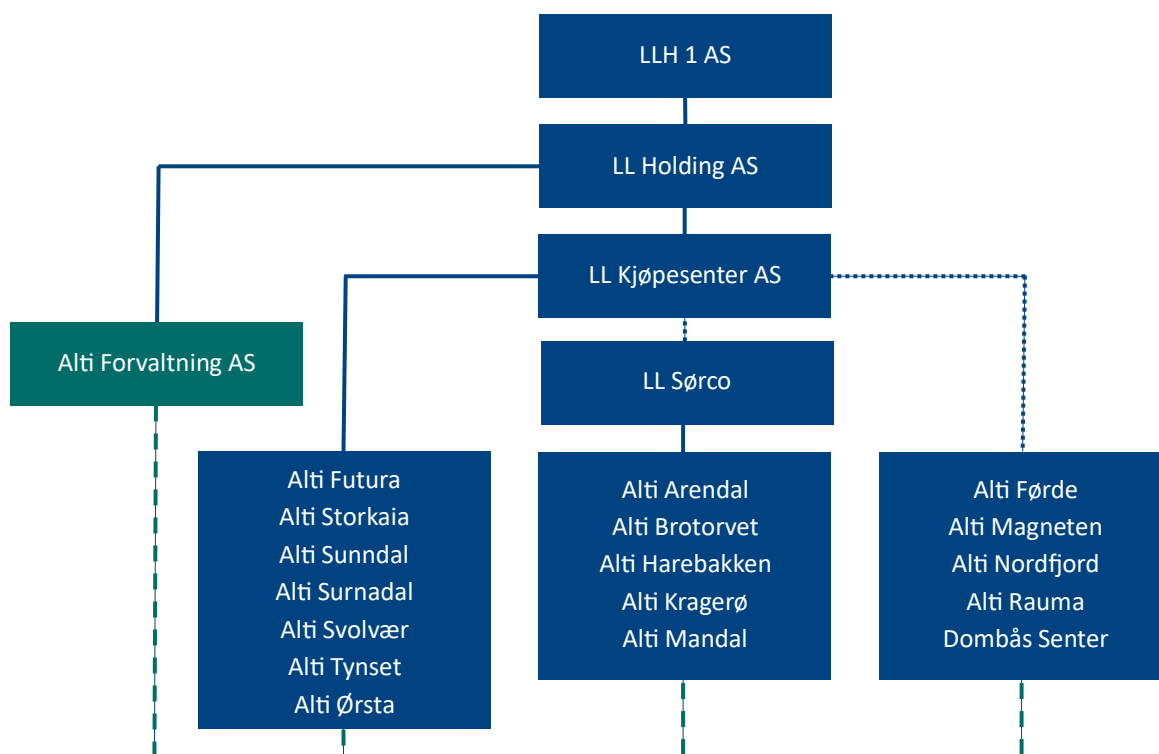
LLH 1 AS

LL Holding AS

LL Kjøpesenter AS

Alti Forvaltning AS

LL Sørco

Alti Futura
Alti Storkaia
Alti Sunndal
Alti Surnadal
Alti Svolvær
Alti Tynset
Alti Ørsta

Alti Arendal
Alti Brotorvet
Alti Harebakken
Alti Kragerø
Alti Mandal

Alti Førde
Alti Magneten
Alti Nordfjord
Alti Rauma
Dombås Senter